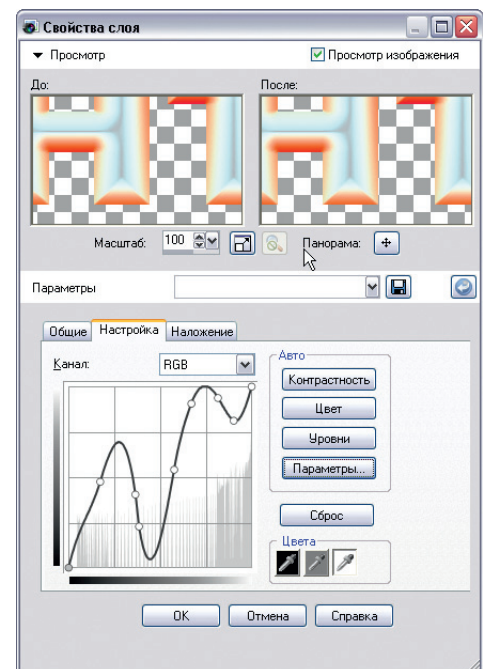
Свойства слоя

▼ Просмотр

Просмотр изображения

До:

После:

Масштаб: 100

Панорама:

Параметры

Общие

Настройка

Наложение

Канал:

RGB

Авто

Контрастность

Цвет

Уровни

Параметры...

Сброс

Цвета

OK

Отмена

Справка